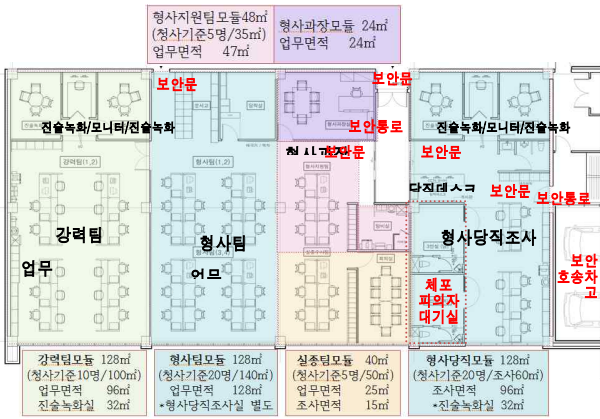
형사지원팀모듈48㎡
(청사기준5명/35㎡)
업무면적 47㎡

형사과장모듈 24㎡
업무면적 24㎡

보안문
보안문
보안문
보안통로
보안문
보안문
보안문
보안통로

진술녹화/모니터/진술녹화
진술녹화/모니터/진술녹화

강력팀(1,2)
형사팀(1,2)
형사팀(3,4)

형사지원
당직데스크

강력팀
업무
형사팀
업무
형사당직조사

체포
피의자
대기실

보안
호송차
고

강력팀모듈 128㎡
(청사기준10명/100㎡)
업무면적 96㎡
진술녹화실 32㎡

형사팀모듈 128㎡
(청사기준20명/140㎡)
업무면적 128㎡
*형사당직조사실 별도

실종팀모듈 40㎡
(청사기준5명/50㎡)
업무면적 25㎡
조사면적 15㎡

형사당직모듈 128㎡
(청사기준20명/조사60㎡)
조사면적 96㎡
*진술녹화실 32㎡